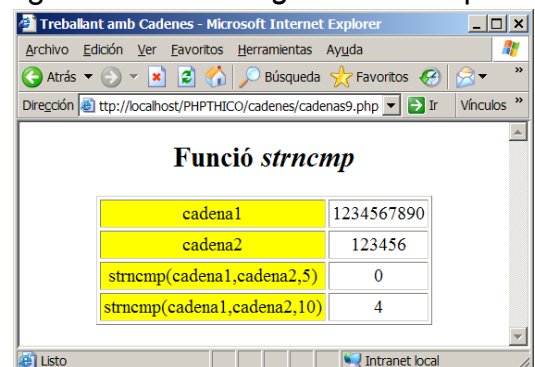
Treballant amb Cadenes - Microsoft Internet Explorer

Archivo Edición Ver Favoritos Herramientas Ayuda

Atrás Búsqueda Favoritos

Dirección ttp://localhost/PHPTHICO/cadenes/cadenas9.php Ir Vínculos

Funció *strncmp*

| cadena1 | 1234567890 |
|---|---|
| cadena2 | 123456 |
| strncmp(cadena1,cadena2,5) | 0 |
| strncmp(cadena1,cadena2,10) | 4 |

Listo Intranet local